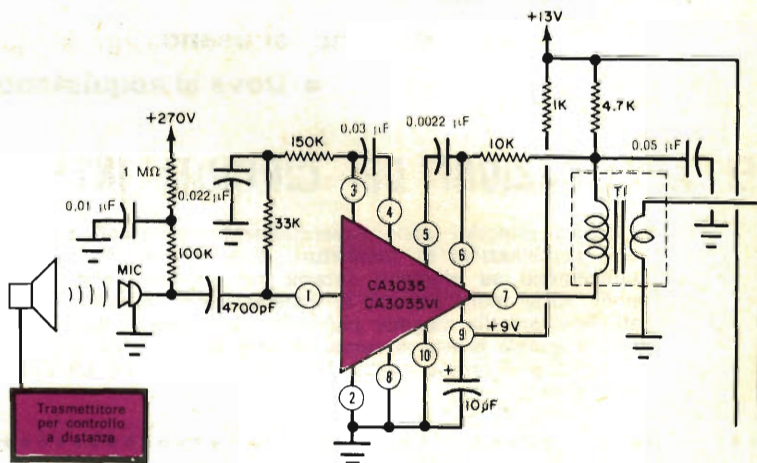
+13V

+270V

1 MΩ

0,022 μF

150K

0,03 μF

0,0022 μF

10K

1K

4,7K

0,05 μF

0,01 μF

33K

100K

MIC

4700pF

CA3035
CA3035VI

T1

+9V

10μF

+

1

2

3

4

5

6

7

8

9

10

Trasmettitore per controllo a distanza